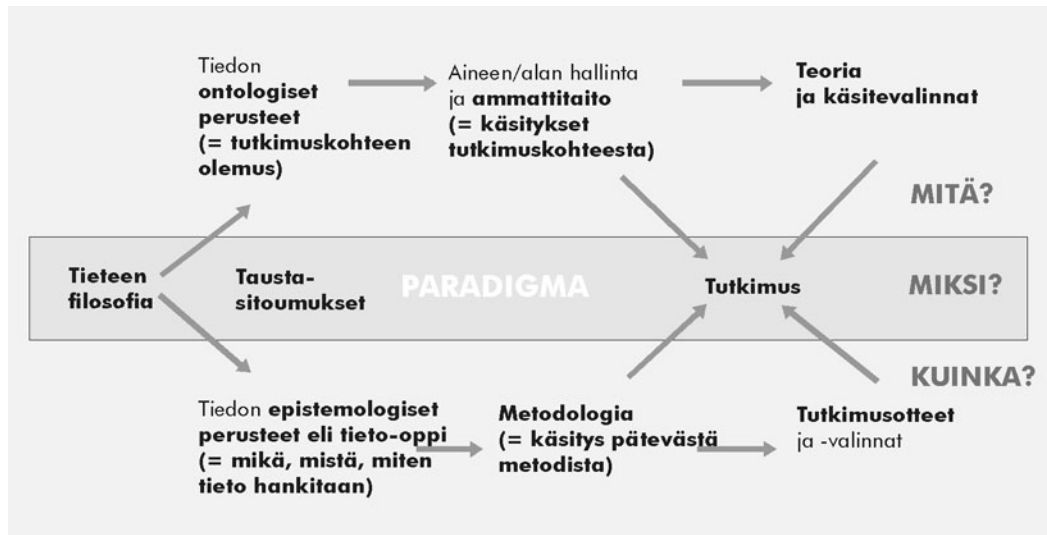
Tiedon **ontologiset perusteet** (= tutkimuskohteen olemus)

Aineen/alan hallinta ja ammattitaito (= käsitykset tutkimuskohteesta)

Teoria ja käsitevalinnat

MITÄ?

Tieteen filosofia

Tausta-sitoumukset

PARADIGMA

Tutkimus

MIKSI?

KUINKA?

Tiedon epistemologiset perusteet eli tieto-oppi (= mikä, mistä, miten tieto hankitaan)

Metodologia (= käsitys pätevästä metodista)

Tutkimusotteet ja -valinnat